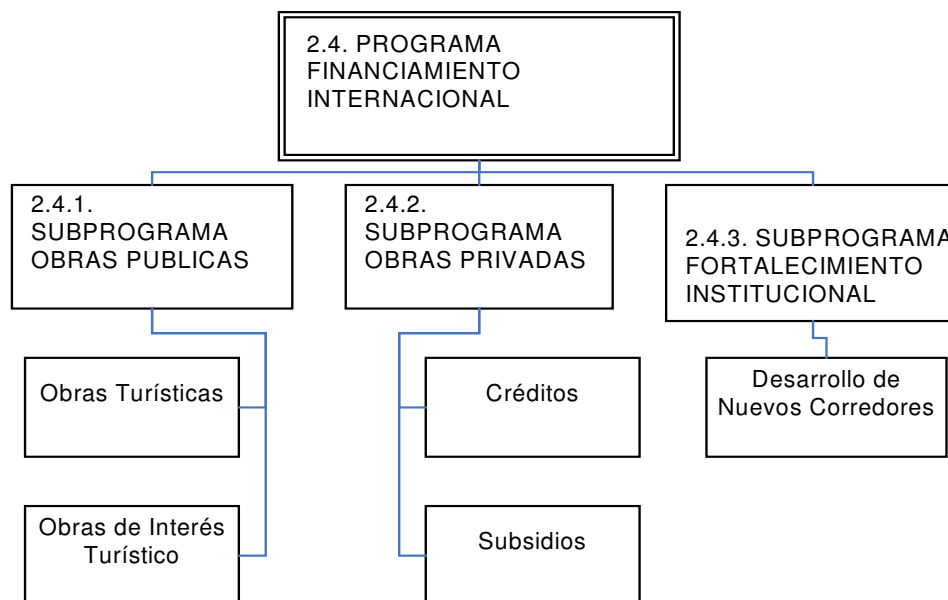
2.4. PROGRAMA FINANCIAMIENTO INTERNACIONAL

2.4.1. SUBPROGRAMA OBRAS PUBLICAS

Obras Turísticas

Obras de Interés Turístico

2.4.2. SUBPROGRAMA OBRAS PRIVADAS

Créditos

Subsidios

2.4.3. SUBPROGRAMA FORTALECIMIENTO INSTITUCIONAL

Desarrollo de Nuevos Corredores